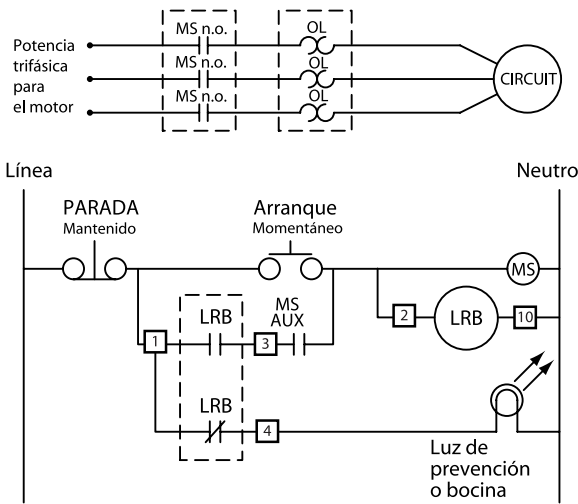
Potencia trifásica para el motor

MS n.o.
MS n.o.
MS n.o.

OL
OL
OL

CIRCUIT

Línea

Neutro

PARADA
Mantenido

Arranque
Momentáneo

MS

2

LRB

10

1

LRB

3

MS
AUX

LRB

4

Luz de prevención o bocina